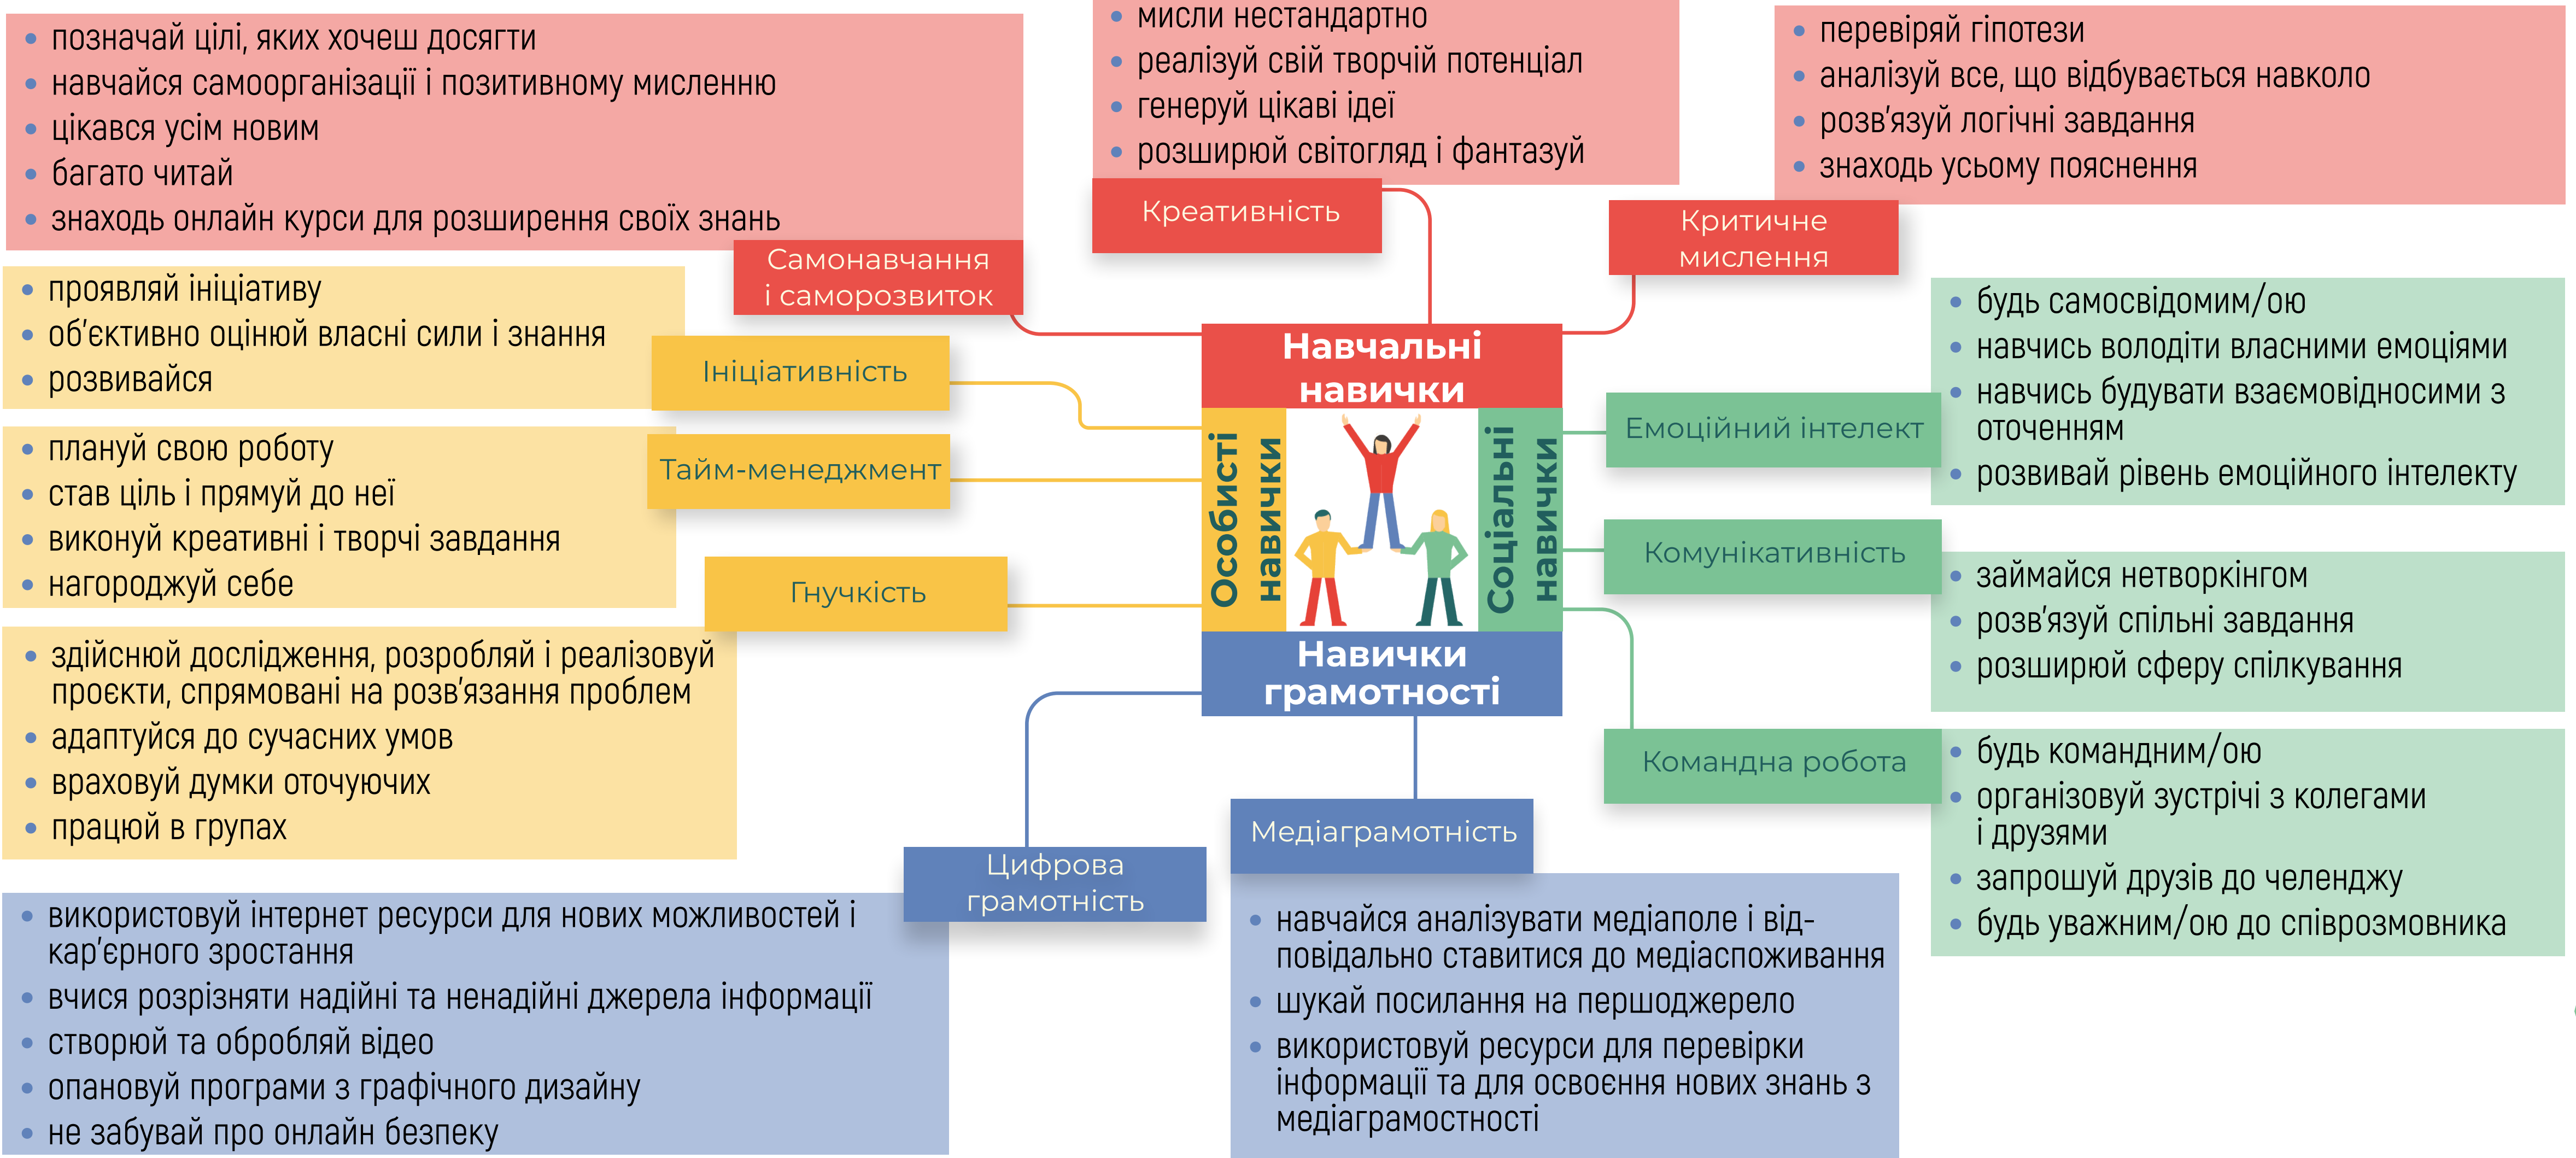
• позначай цілі, яких хочеш досягти
• навчайся самоорганізації і позитивному мисленню
• цікався усім новим
• багато читай
• знаходь онлайн курси для розширення своїх знань

• мисли нестандартно
• реалізуй свій творчій потенціал
• генеруй цікаві ідеї
• розширюй світогляд і фантазуй

• перевіряй гіпотези
• аналізуй все, що відбувається навколо
• розв'язуй логічні завдання
• знаходь усьому пояснення

Креативність

Критичне мислення

Самонавчання і саморозвиток

• проявляй ініціативу
• об'єктивно оцінюй власні сили і знання
• розвивайся

Ініціативність

Навчальні навички

• будь самосвідомим/ою
• навчись володіти власними емоціями
• навчись будувати взаємовідносими з оточенням
• розвивай рівень емоційного інтелекту

Емоційний інтелект

• плануй свою роботу
• став ціль і прямуй до неї
• виконуй креативні і творчі завдання
• нагороджуй себе

Тайм-менеджмент

Особисті навички

Соціальні навички

Комунікативність

• займайся нетворкінгом
• розв'язуй спільні завдання
• розширюй сферу спілкування

Гнучкість

• здійснюй дослідження, розробляй і реалізовуй проєкти, спрямовані на розв'язання проблем
• адаптуйся до сучасних умов
• враховуй думки оточуючих
• працюй в групах

Навички грамотності

Командна робота

• будь командним/ою
• організовуй зустрічі з колегами і друзями
• запрошуй друзів до челенджу
• будь уважним/ою до співрозмовника

Медіаграмотність

Цифрова грамотність

• використовуй інтернет ресурси для нових можливостей і кар'єрного зростання
• вчися розрізняти надійні та ненадійні джерела інформації
• створюй та обробляй відео
• опановуй програми з графічного дизайну
• не забувай про онлайн безпеку

• навчайся аналізувати медіаполе і відповідально ставитися до медіаспоживання
• шукай посилання на першоджерело
• використовуй ресурси для перевірки інформації та для освоєння нових знань з медіаграмостності